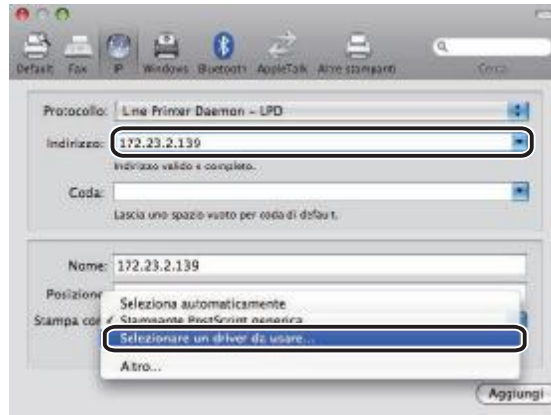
Default Fax IP Windows Bluetooth AppleTalk Altre stampanti

Cerca

Protocollo: Line Printer Daemon – LPD

Indirizzo: 172.23.2.139

Indirizzo valido e completo.

Coda:

Lascia uno spazio vuoto per coda di default.

Nome: 172.23.2.139

Posizione

Stampa con

Seleziona automaticamente

Stampante PostScript generica

Selezionare un driver da usare...

Altro...

Aggiungi